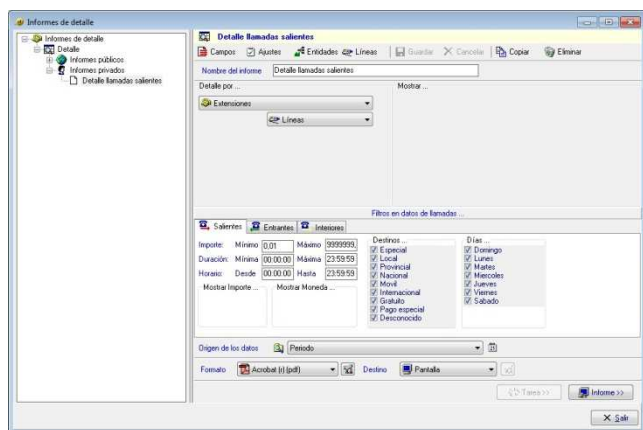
Informes de detalle

Informes de detalle
Detalle
Informes públicos
Informes privados
Detalle llamadas salientes

Detalle llamadas salientes

Campos Ajustes Entidades Líneas Guardar Cancelar Copiar Eliminar

Nombre del informe Detalle llamadas salientes

Detalle por ...
Extensiones
Líneas

Mostrar ...

Filtros en datos de llamadas ...

Salientes Entrantes Interiores

Importe: Mínimo 0,01 Máximo 9999999,
Duración: Mínima 00:00:00 Máxima 23:59:59
Horario: Desde 00:00:00 Hasta 23:59:59

Mostrar Importe ...
Mostrar Moneda ...

Destinos ...
Especial
Local
Provincial
Nacional
Movil
Internacional
Gratuito
Pago especial
Desconocido

Días ...
Domingo
Lunes
Martes
Miercoles
Jueves
Viernes
Sabado

Origen de los datos Periodo

Formato Acrobat (r) (pdf) Destino Pantalla

Tarea>> Informe>>

Salir